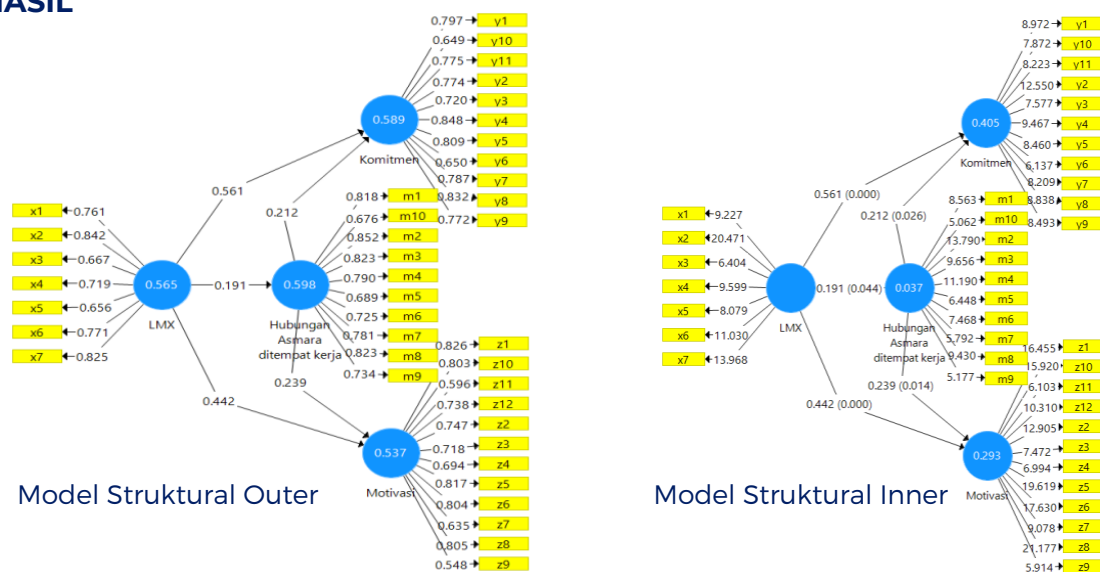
ASIL

0.797 y1
0.649 y10
0.775 y11
0.774 y2
0.720 y3
0.848 y4
0.809 y5
0.650 y6
0.787 y7
0.832 y8
0.772 y9

0.589
Komitmen

0.561
0.212

x1 0.761
x2 0.842
x3 0.667
x4 0.719
x5 0.656
x6 0.771
x7 0.825

0.565
LMX

0.191

0.598
Hubungan Asmara ditempat kerja

0.818 m1
0.676 m10
0.852 m2
0.823 m3
0.790 m4
0.689 m5
0.725 m6
0.781 m7
0.823 m8
0.734 m9

0.239
0.442

0.537
Motivasi

0.826 z1
0.803 z10
0.596 z11
0.738 z12
0.747 z2
0.718 z3
0.694 z4
0.817 z5
0.804 z6
0.635 z7
0.805 z8
0.548 z9

Model Struktural Outer

8.972 y1
7.872 y10
8.223 y11
12.550 y2
7.577 y3
9.467 y4
8.460 y5
6.137 y6
8.209 y7
8.838 y8
8.493 y9

0.405
Komitmen

0.561 (0.000)
0.212 (0.026)

x1 9.227
x2 20.471
x3 6.404
x4 9.599
x5 8.079
x6 11.030
x7 13.968

LMX

0.191 (0.044)

0.037
Hubungan Asmara ditempat kerja

8.563 m1
5.062 m10
13.790 m2
9.656 m3
11.190 m4
6.448 m5
7.468 m6
5.792 m7
9.430 m8
5.177 m9

0.239 (0.014)
0.442 (0.000)

0.293
Motivasi

16.455 z1
15.920 z10
6.103 z11
10.310 z12
12.905 z2
7.472 z3
6.994 z4
19.619 z5
17.630 z6
9.078 z7
21.177 z8
5.914 z9

Model Struktural Inner